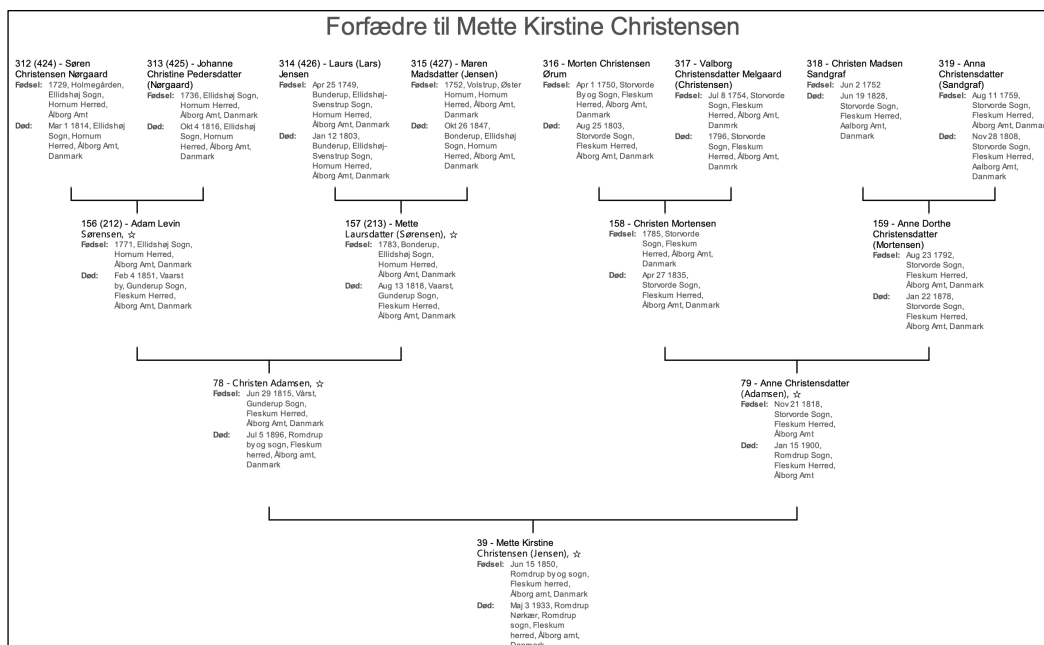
Forfædre til Mette Kirstine Christensen

312 (424) - Søren Christensen Nørgaard
Fødsel: 1729, Holmegården, Ellidshøj Sogn, Hornum Herred, Ålborg Amt
Død: Mar 1 1814, Ellidshøj Sogn, Hornum Herred, Ålborg Amt, Danmark

313 (425) - Johanne Christine Pedersdatter (Nørgaard)
Fødsel: 1736, Ellidshøj Sogn, Hornum Herred, Ålborg Amt, Danmark
Død: Okt 4 1816, Ellidshøj Sogn, Hornum Herred, Ålborg Amt, Danmark

314 (426) - Laurs (Lars) Jensen
Fødsel: Apr 25 1749, Bunderup, Ellidshøj-Svenstrup Sogn, Hornum Herred, Ålborg Amt, Danmark
Død: Jan 12 1803, Bunderup, Ellidshøj-Svenstrup Sogn, Hornum Herred, Ålborg Amt, Danmark

315 (427) - Maren Madsdatter (Jensen)
Fødsel: 1752, Volstrup, Øster Hornum, Hornum Herred, Ålborg Amt, Danmark
Død: Okt 26 1847, Bonderup, Ellidshøj Sogn, Hornum Herred, Ålborg Amt, Danmark

316 - Morten Christensen Ørum
Fødsel: Apr 1 1750, Storvorde By og Sogn, Fleskum Herred, Ålborg Amt, Danmark
Død: Aug 25 1803, Storvorde Sogn, Fleskum Herred, Ålborg Amt, Danmark

317 - Valborg Christensdatter Melgaard (Christensen)
Fødsel: Jul 8 1754, Storvorde Sogn, Fleskum Herred, Ålborg Amt, Danmrk
Død: 1796, Storvorde Sogn, Fleskum Herred, Ålborg Amt, Danmrk

318 - Christen Madsen Sandgraf
Fødsel: Jun 2 1752
Død: Jun 19 1828, Storvorde Sogn, Fleskum Herred, Aalborg Amt, Danmark

319 - Anna Christensdatter (Sandgraf)
Fødsel: Aug 11 1759, Storvorde Sogn, Fleskum Herred, Ålborg Amt, Danmar
Død: Nov 28 1808, Storvorde Sogn, Fleskum Herred, Aalborg Amt, Danmark

156 (212) - Adam Levin Sørensen, ☆
Fødsel: 1771, Ellidshøj Sogn, Hornum Herred, Ålborg Amt, Danmark
Død: Feb 4 1851, Vaarst by, Gunderup Sogn, Fleskum Herred, Ålborg Amt, Danmark

157 (213) - Mette Laursdatter (Sørensen), ☆
Fødsel: 1783, Bonderup, Ellidshøj Sogn, Hornum Herred, Ålborg Amt, Danmark
Død: Aug 13 1818, Vaarst, Gunderup Sogn, Fleskum Herred, Ålborg Amt, Danmark

158 - Christen Mortensen
Fødsel: 1785, Storvorde Sogn, Fleskum Herred, Ålborg Amt, Danmark
Død: Apr 27 1835, Storvorde Sogn, Fleskum Herred, Ålborg Amt, Danmark

159 - Anne Dorthe Christensdatter (Mortensen)
Fødsel: Aug 23 1792, Storvorde Sogn, Fleskum Herred, Ålborg Amt, Danmark
Død: Jan 22 1878, Storvorde Sogn, Fleskum Herred, Ålborg Amt, Danmark

78 - Christen Adamsen, ☆
Fødsel: Jun 29 1815, Vårst, Gunderup Sogn, Fleskum Herred, Ålborg Amt, Danmark
Død: Jul 5 1896, Romdrup by og sogn, Fleskum herred, Ålborg amt, Danmark

79 - Anne Christensdatter (Adamsen), ☆
Fødsel: Nov 21 1818, Storvorde Sogn, Fleskum Herred, Ålborg Amt
Død: Jan 15 1900, Romdrup Sogn, Fleskum Herred, Ålborg Amt

39 - Mette Kirstine Christensen (Jensen), ☆
Fødsel: Jun 15 1850, Romdrup by og sogn, Fleskum herred, Ålborg amt, Danmark
Død: Maj 3 1933, Romdrup Nørkær, Romdrup sogn, Fleskum herred, Ålborg amt, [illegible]